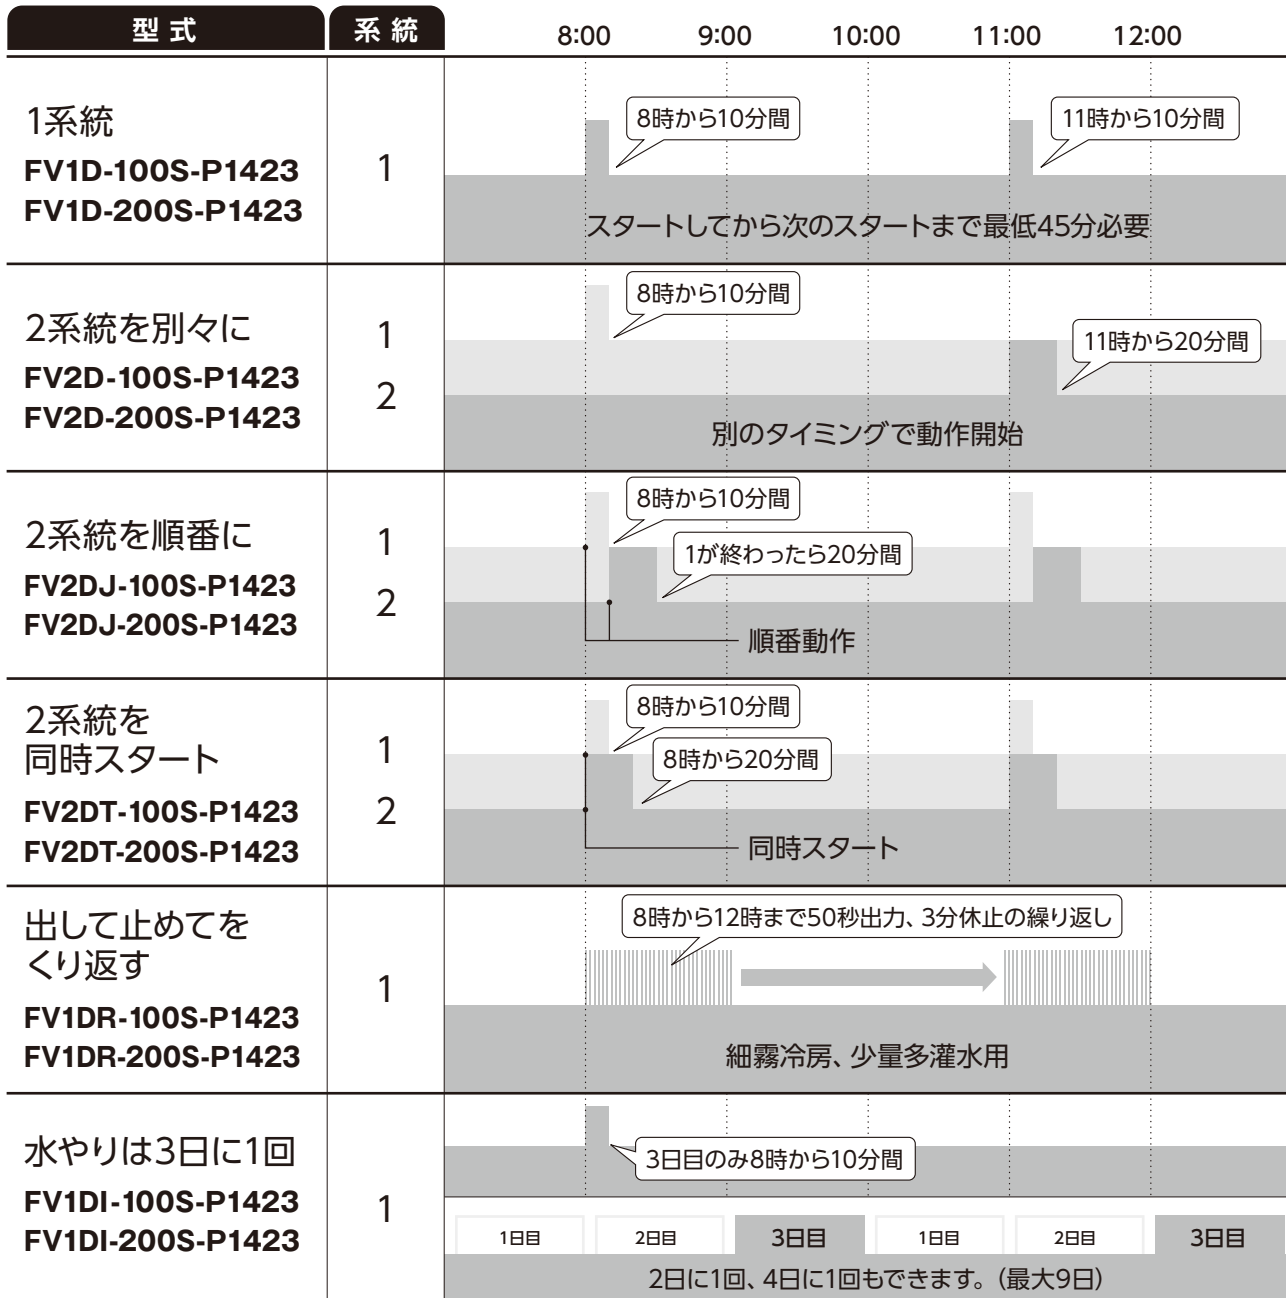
| 型式 | 系統 | 8:00 9:00 10:00 11:00 12:00 |
|---|---|---|
| 1系統<br>FV1D-100S-P1423<br>FV1D-200S-P1423 | 1 | 8時から10分間<br>11時から10分間<br>スタートしてから次のスタートまで最低45分必要 |
| 2系統を別々に<br>FV2D-100S-P1423<br>FV2D-200S-P1423 | 1<br>2 | 8時から10分間<br>11時から20分間<br>別のタイミングで動作開始 |
| 2系統を順番に<br>FV2DJ-100S-P1423<br>FV2DJ-200S-P1423 | 1<br>2 | 8時から10分間<br>1が終わったら20分間<br>順番動作 |
| 2系統を<br>同時スタート<br>FV2DT-100S-P1423<br>FV2DT-200S-P1423 | 1<br>2 | 8時から10分間<br>8時から20分間<br>同時スタート |
| 出して止めてを<br>くり返す<br>FV1DR-100S-P1423<br>FV1DR-200S-P1423 | 1 | 8時から12時まで50秒出力、3分休止の繰り返し<br>細霧冷房、少量多潅水用 |
| 水やりは3日に1回<br>FV1DI-100S-P1423<br>FV1DI-200S-P1423 | 1 | 3日目のみ8時から10分間<br>1日目 2日目 3日目 1日目 2日目 3日目<br>2日に1回、4日に1回もできます。(最大9日) |